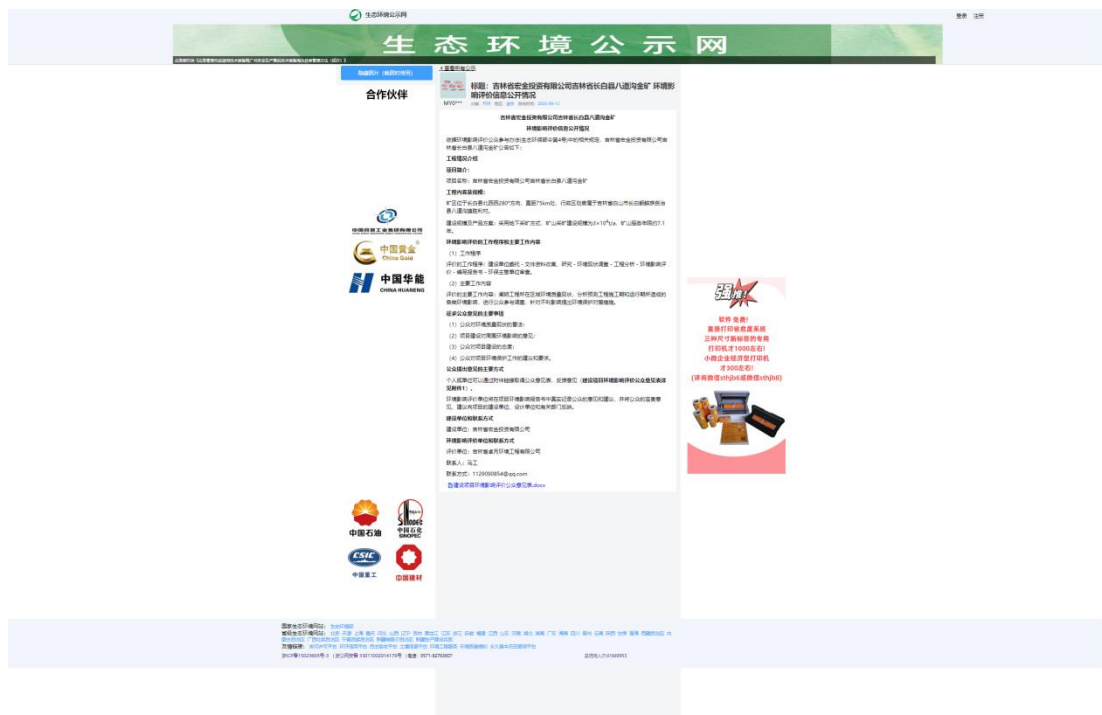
生态环境公示网

登录 注册

生 态 环 境 公 示 网

热销图片（免费发布)

合作伙伴

< 重要所有公示

标题：吉林省宏金投资有限公司吉林省长白县八道沟金矿 环境影响评价信息公开情况

吉林省宏金投资有限公司吉林省长白县八道沟金矿

环境影响评价信息公开情况

工程概况介绍

项目简介：

工程内容及规模：

环境影响评价的工作程序和主要工作内容

（1）工作程序

（2）主要工作内容

征求公众意见的主要事项

（1）公众对环境质量现状的意见；

（2）项目建设对周围环境影响的看法；

（3）公众对项目建设的态度；

（4）公众对项目环境保护工作的建议和要求。

公众提出意见的主要方式

建设单位和联系方式

建设单位：吉林省宏金投资有限公司

环境影响评价单位和联系方式

联系人：马工

联系方式：1125060854@qq.com

中国有色工业集团有限公司

中国黄金 China Gold

中国华能 CHINA HUANENG

中国石油

中国石化 SINOPEC

CSIC 中国重工

中国建材

强推！

软件 免费！
直接打印省商票系统
三种尺寸新标准的专用
打印机才1000左右！
小微企业经济型打印机
才300左右！
(详询微信sthjb6或微信sthjb6)

国家生态环境网站：
省级生态环境网站：
友情链接：